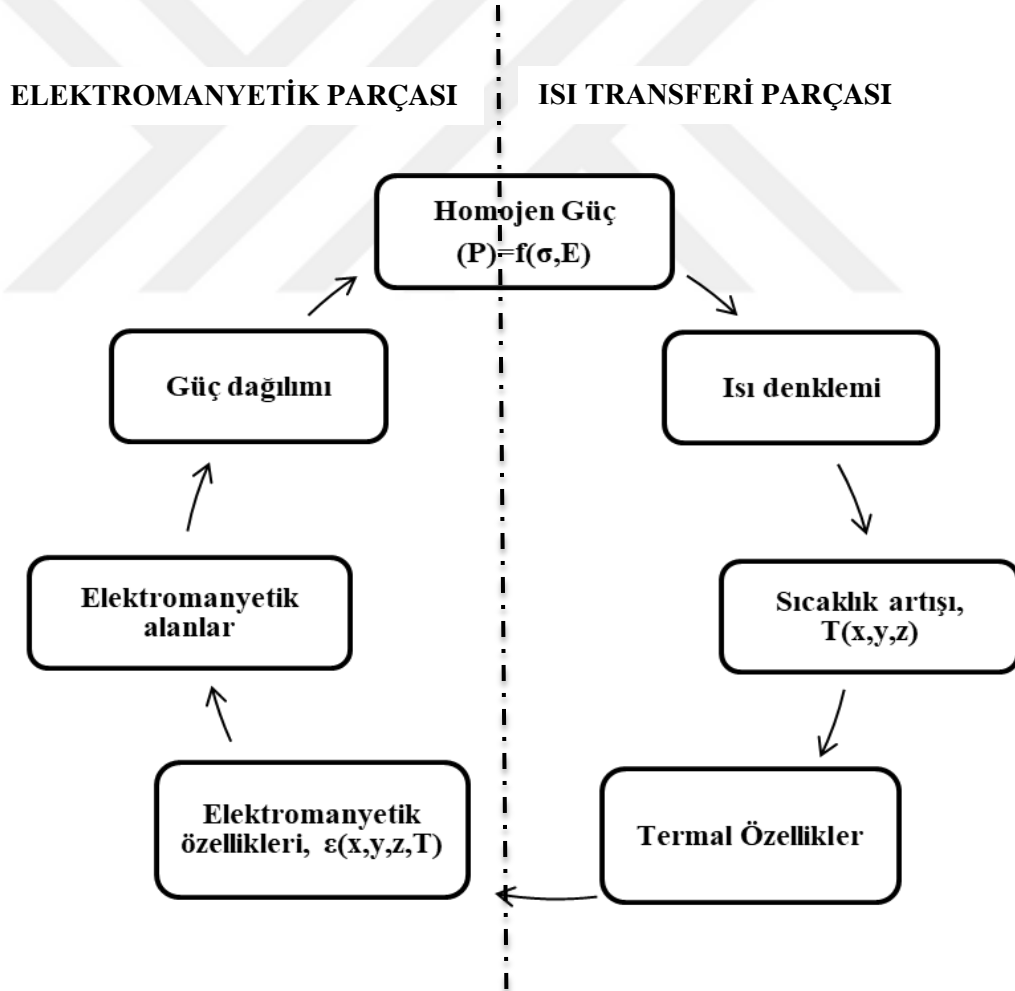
ELEKTROMANYETİK PARÇASI

ISI TRANSFERİ PARÇASI

Homojen Güç (P)=f(σ,E)

Isı denklemi

Sıcaklık artışı, T(x,y,z)

Termal Özellikler

Elektromanyetik özellikleri, ε(x,y,z,T)

Elektromanyetik alanlar

Güç dağılımı